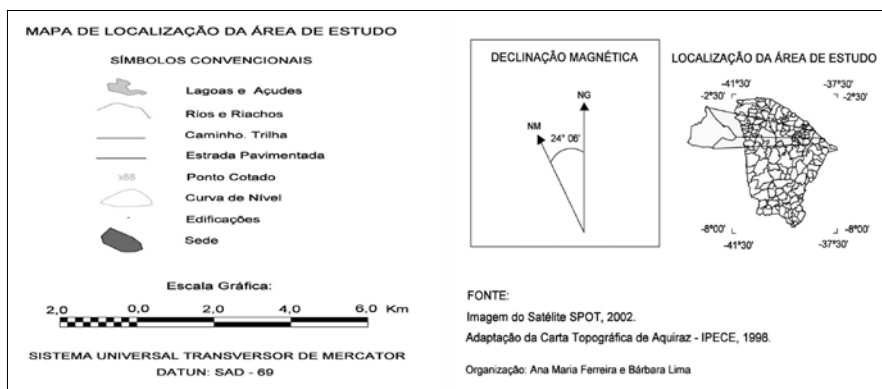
MAPA DE LOCALIZAÇÃO DA ÁREA DE ESTUDO

SÍMBOLOS CONVENCIONAIS

Lagoas e Açudes

Rios e Riachos

Caminho. Trilha

Estrada Pavimentada

x68 Ponto Cotado

Curva de Nível

Edificações

Sede

Escala Gráfica:

2,0 0,0 2,0 4,0 6,0 Km

SISTEMA UNIVERSAL TRANSVERSOR DE MERCATOR
DATUN: SAD - 69

DECLINAÇÃO MAGNÉTICA

NG

NM

24° 06'

LOCALIZAÇÃO DA ÁREA DE ESTUDO

-41°30'

-37°30'

-2°30'

-2°30'

-8°00'

-8°00'

-41°30'

-37°30'

FONTE:

Imagem do Satélite SPOT, 2002.

Adaptação da Carta Topográfica de Aquiraz - IPECE, 1998.

Organização: Ana Maria Ferreira e Bárbara Lima